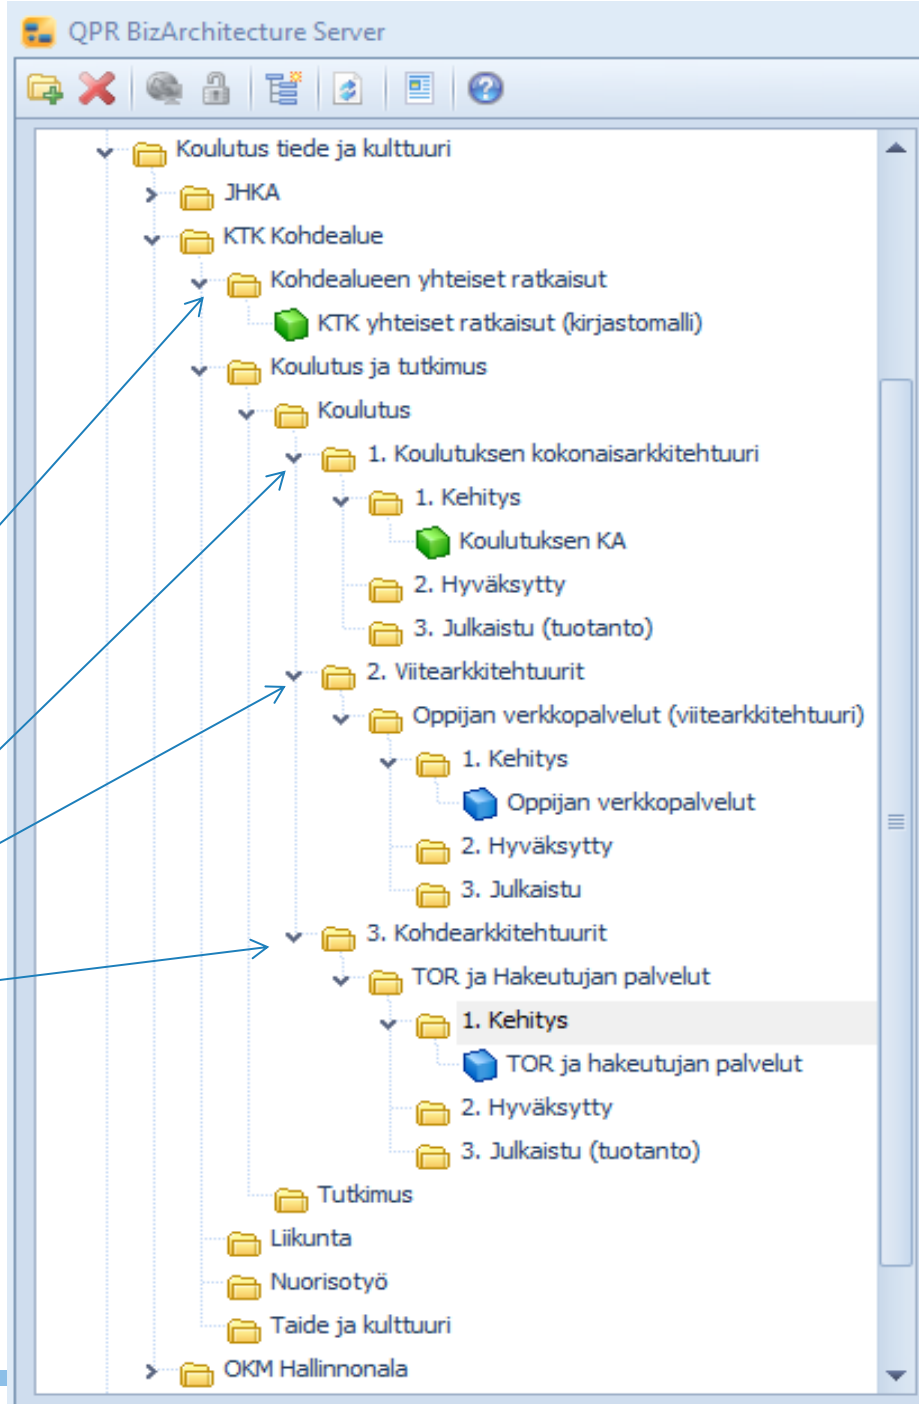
QPR BizArchitecture Server

Koulutus tiede ja kulttuuri
JHKA
KTK Kohdealue
Kohdealueen yhteiset ratkaisut
KTK yhteiset ratkaisut (kirjastomalli)
Koulutus ja tutkimus
Koulutus
1. Koulutuksen kokonaisarkkitehtuuri
1. Kehitys
Koulutuksen KA
2. Hyväksytty
3. Julkaistu (tuotanto)
2. Viitearkkitehtuurit
Oppijan verkkopalvelut (viitearkkitehtuuri)
1. Kehitys
Oppijan verkkopalvelut
2. Hyväksytty
3. Julkaistu
3. Kohdearkkitehtuurit
TOR ja Hakeutujan palvelut
1. Kehitys
TOR ja hakeutujan palvelut
2. Hyväksytty
3. Julkaistu (tuotanto)
Tutkimus
Liikunta
Nuorisotyö
Taide ja kulttuuri
OKM Hallinnonala